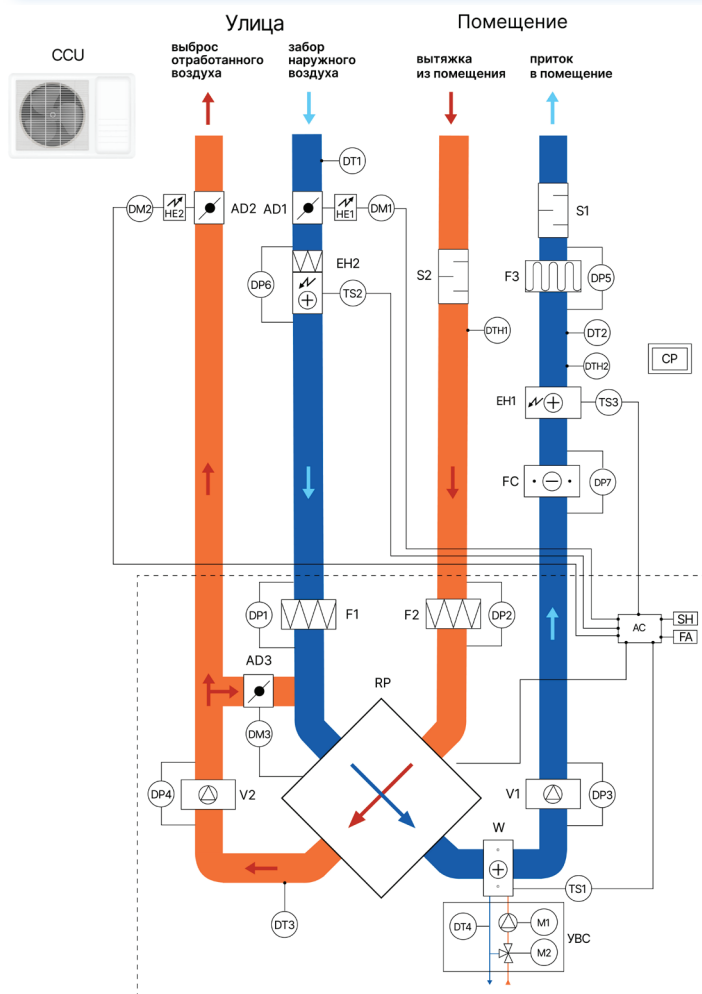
Улица

Помещение

CCU

выброс отработанного воздуха

забор наружного воздуха

вытяжка из помещения

приток в помещение

DT1

DM2

HE2

AD2

AD1

HE1

DM1

S1

EH2

S2

F3

DP6

TS2

DP5

DTH1

DT2

CP

DTH2

EH1

TS3

FC

DP7

DP1

F1

F2

DP2

AC

SH

FA

AD3

RP

DM3

DP4

V2

V1

DP3

W

TS1

DT3

DT4

M1

УВС

M2